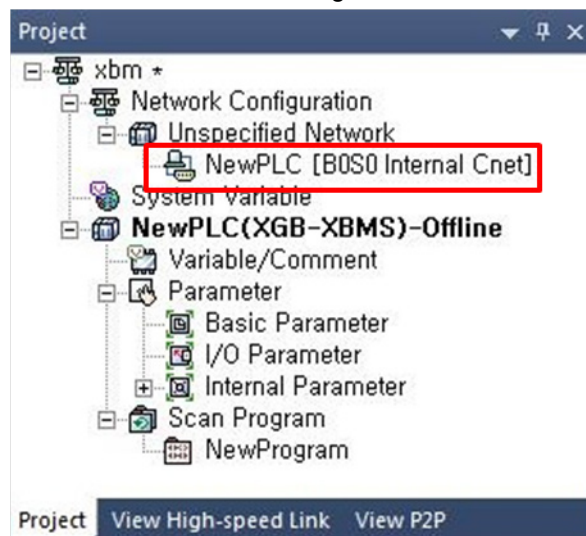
Project

xbm *
Network Configuration
Unspecified Network
NewPLC [B0S0 Internal Cnet]
System Variable
NewPLC(XGB-XBMS)-Offline
Variable/Comment
Parameter
Basic Parameter
I/O Parameter
Internal Parameter
Scan Program
NewProgram

Project View High-speed Link View P2P